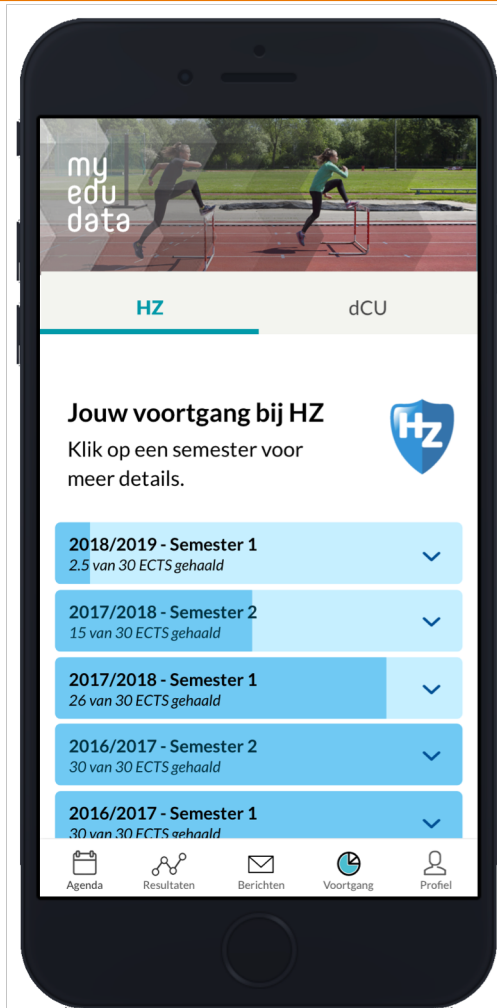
my
edu
data

HZ

dCU

Jouw voortgang bij HZ

Klik op een semester voor meer details.

HZ

2018/2019 - Semester 1
2.5 van 30 ECTS gehaald

2017/2018 - Semester 2
15 van 30 ECTS gehaald

2017/2018 - Semester 1
26 van 30 ECTS gehaald

2016/2017 - Semester 2
30 van 30 ECTS gehaald

2016/2017 - Semester 1
30 van 30 ECTS gehaald

Agenda

Resultaten

Berichten

Voortgang

Profiel